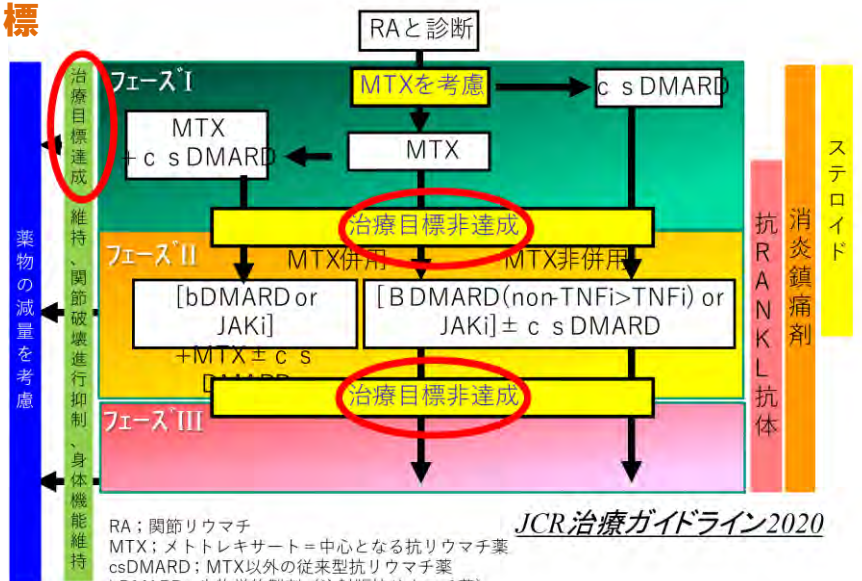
標

RAと診断

フェーズI

MTXを考慮

csDMARD

MTX
＋csDMARD

MTX

治療目標達成

治療目標非達成

フェーズII

MTX併用

MTX非併用

[bDMARD or JAKi]
＋MTX±cs
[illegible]

[BDMARD(non-TNFi>TNFi) or JAKi]±csDMARD

治療目標非達成

フェーズIII

薬物の減量を考慮

維持、関節破壊進行抑制、身体機能維持

抗RANKL抗体

消炎鎮痛剤

ステロイド

JCR治療ガイドライン2020

RA；関節リウマチ
MTX；メトトレキサート＝中心となる抗リウマチ薬
csDMARD；MTX以外の従来型抗リウマチ薬
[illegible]